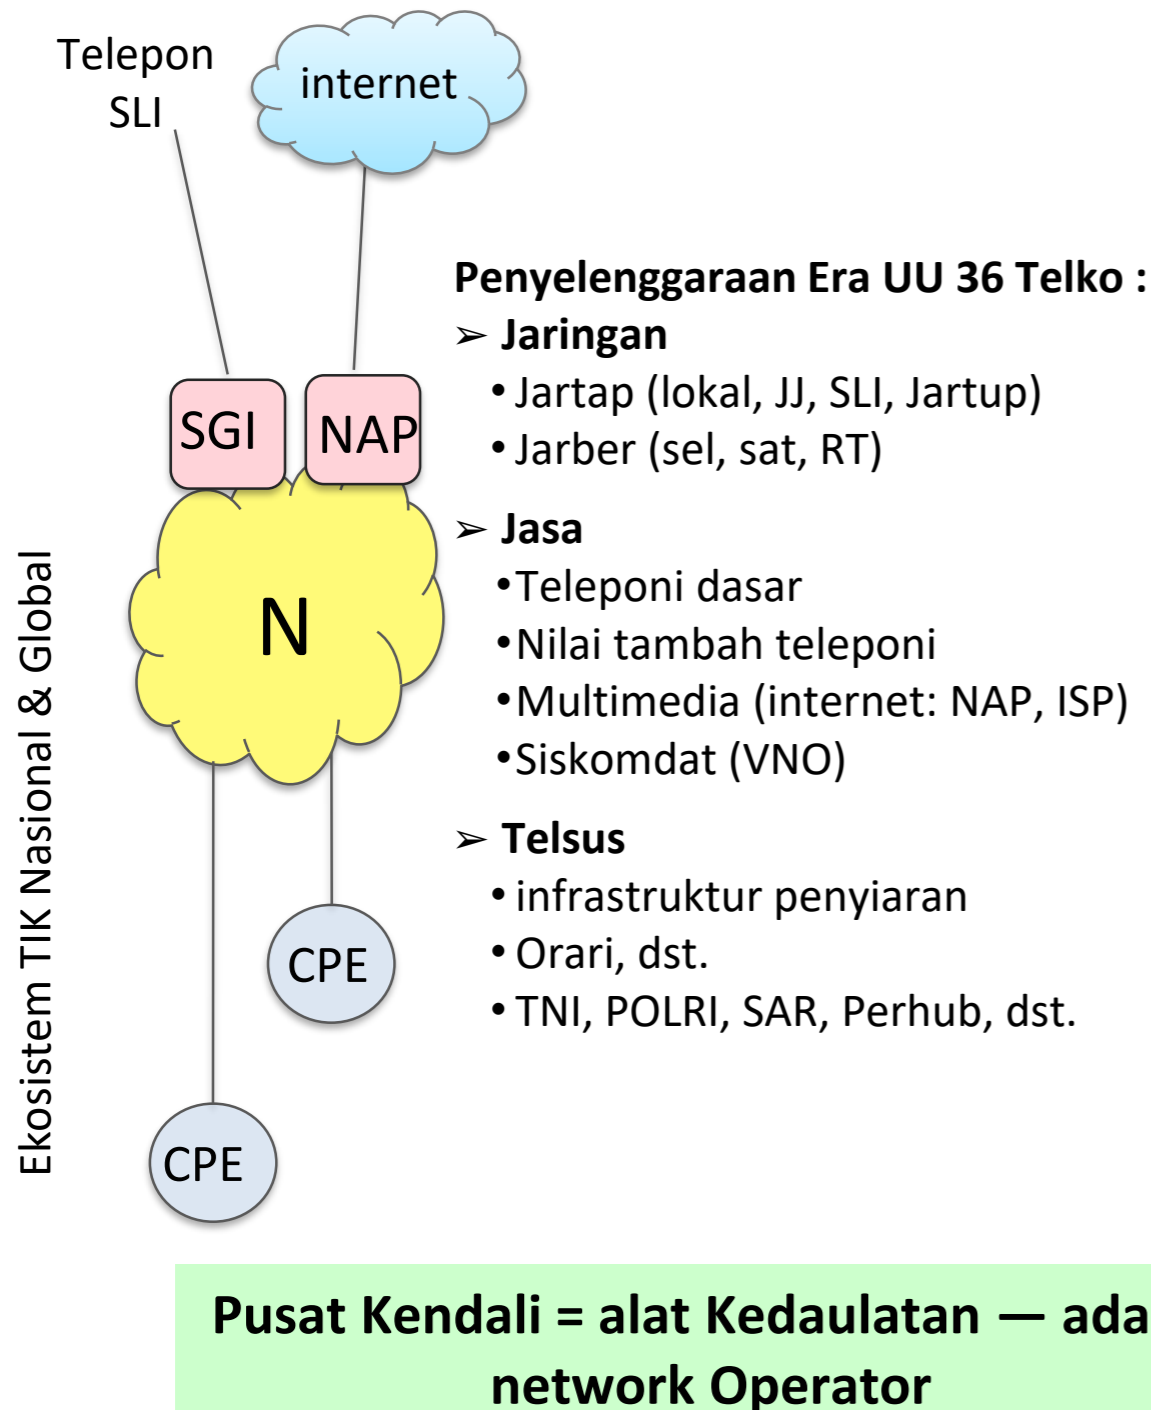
Telepon SLI

internet

SGI

NAP

N

CPE

CPE

Ekosistem TIK Nasional & Global

Penyelenggaraan Era UU 36 Telko :

➢ Jaringan
• Jartap (lokal, JJ, SLI, Jartup)
• Jarber (sel, sat, RT)

➢ Jasa
• Teleponi dasar
• Nilai tambah teleponi
• Multimedia (internet: NAP, ISP)
• Siskomdat (VNO)

➢ Telsus
• infrastruktur penyiaran
• Orari, dst.
• TNI, POLRI, SAR, Perhub, dst.

Pusat Kendali = alat Kedaulatan — ada network Operator